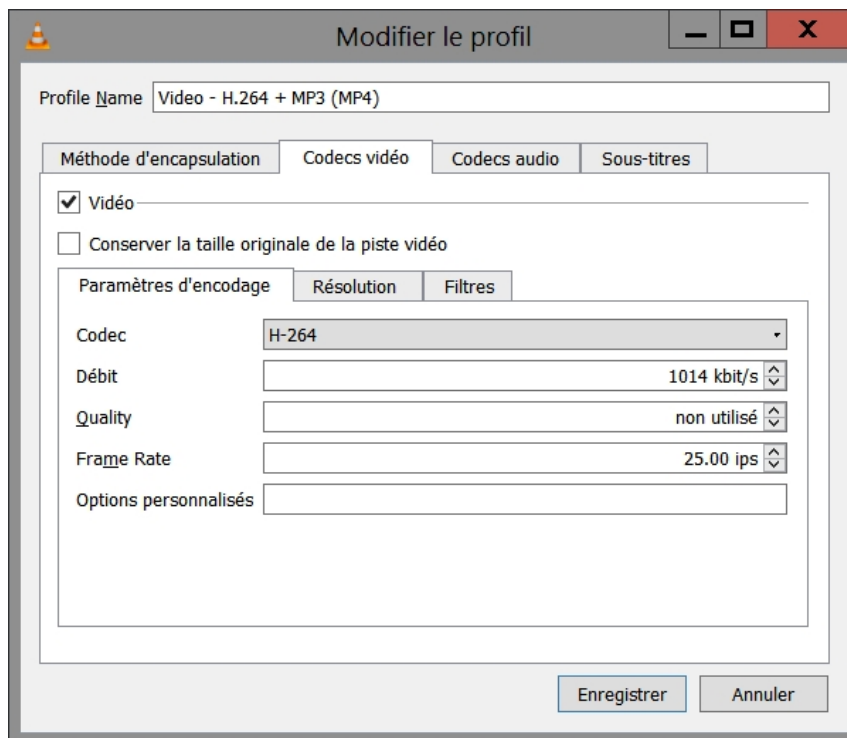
Modifier le profil

Profile Name Video - H.264 + MP3 (MP4)

Méthode d'encapsulation Codecs vidéo Codecs audio Sous-titres

Vidéo

Conserver la taille originale de la piste vidéo

Paramètres d'encodage Résolution Filtres

Codec H-264

Débit 1014 kbit/s

Quality non utilisé

Frame Rate 25.00 ips

Options personnalisés

Enregistrer Annuler